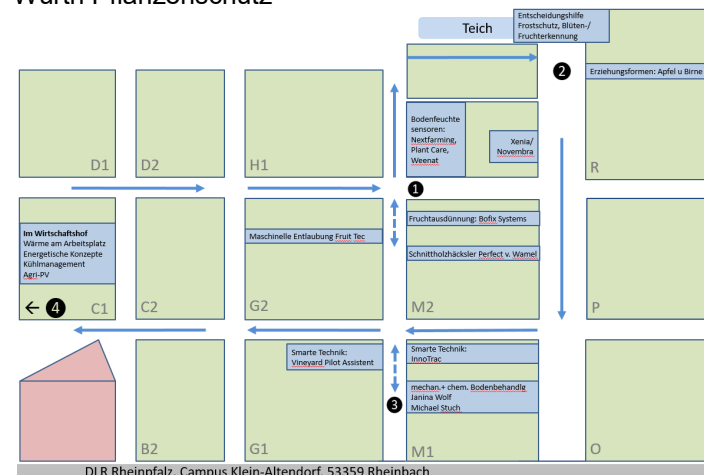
Würth Pflanzenschutz

Teich

Entscheidungshilfe Frostschutz, Blüten-/ Fruchterkennung

2

Erziehungsformen: Apfel u Birne

Bodenfeuchte sensoren: Nextfarming, Plant Care, Weenat

Xenia/ Novembra

D1

D2

H1

R

1

Fruchtausdünnung: Bofix Systems

Im Wirtschaftshof
Wärme am Arbeitsplatz
Energetische Konzepte
Kühlmanagement
Agri-PV

Maschinelle Entlaubung Fruit Tec

Schnittholzhäcksler Perfect v. Wamel

← 4

C1

C2

G2

M2

P

Smarte Technik: Vineyard Pilot Assistent

Smarte Technik: InnoTrac

3

mechan.+ chem. Bodenbehandlg
Janina Wolf
Michael Stuch

B2

G1

M1

O

DLR Rheinpfalz, Campus Klein-Altendorf, 53359 Rheinbach